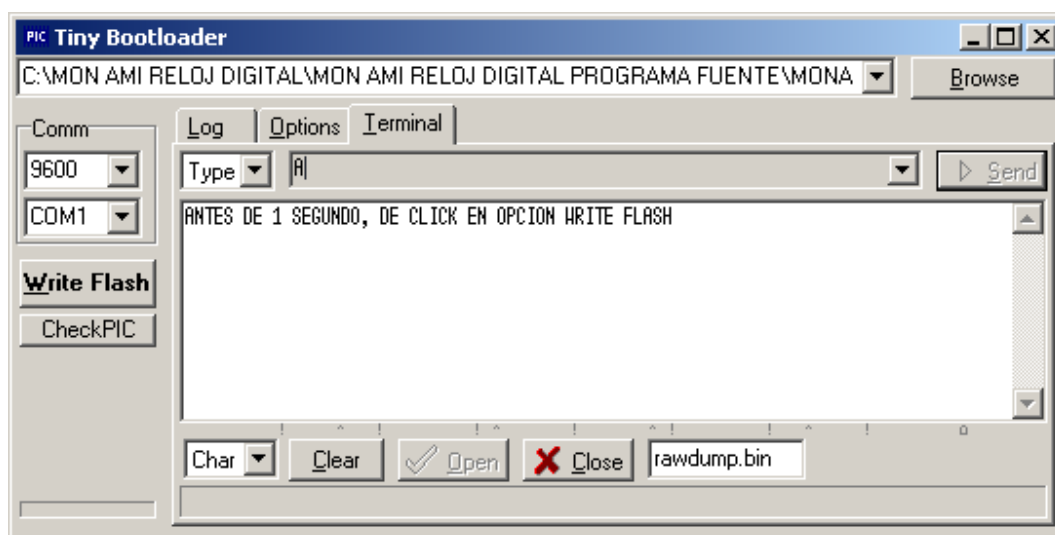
PIC Tiny Bootloader

C:\MON AMI RELOJ DIGITAL\MON AMI RELOJ DIGITAL PROGRAMA FUENTE\MONA

Browse

Comm

9600

COM1

Write Flash

CheckPIC

Log

Options

Terminal

Type

A

Send

ANTES DE 1 SEGUNDO, DE CLICK EN OPCION WRITE FLASH

Char

Clear

Open

Close

rawdump.bin